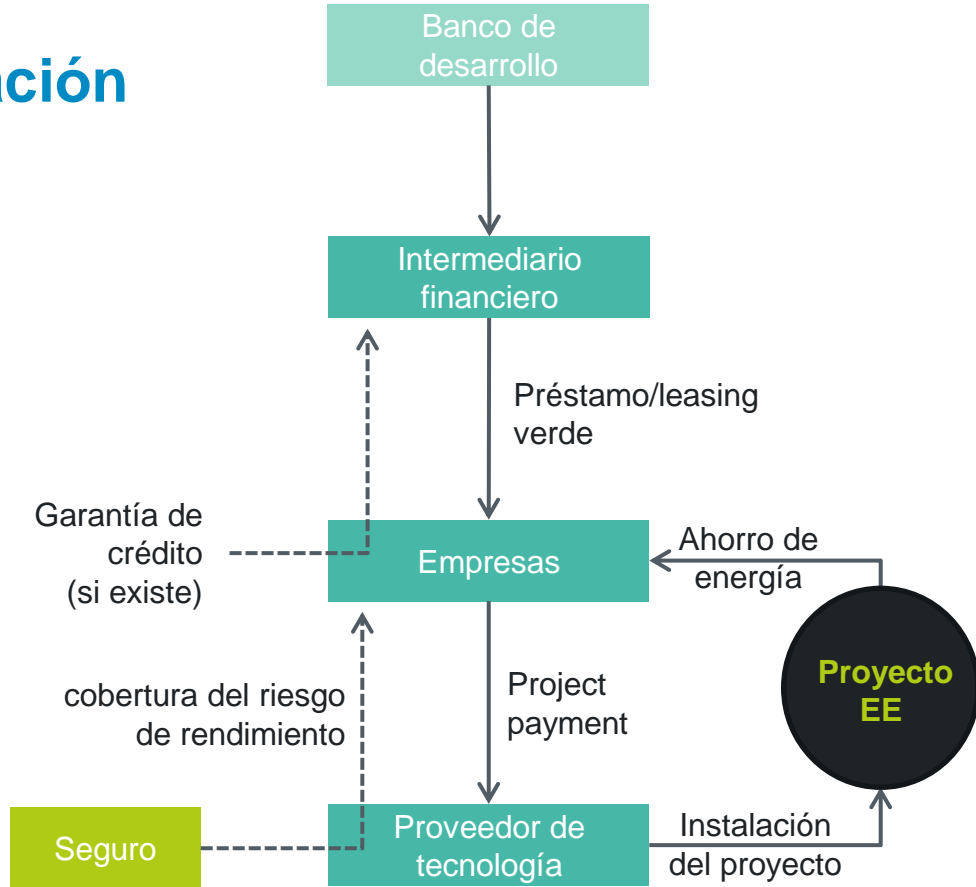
ación

Banco de desarrollo

Intermediario financiero

Préstamo/leasing verde

Garantía de crédito (si existe)

Empresas

Ahorro de energía

Proyecto EE

cobertura del riesgo de rendimiento

Project payment

Seguro

Proveedor de tecnología

Instalación del proyecto